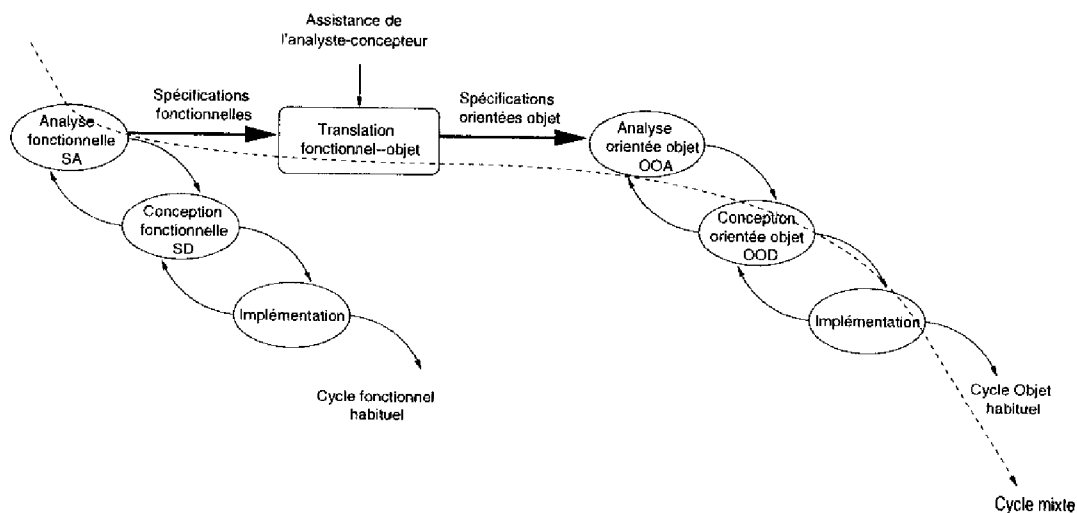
Assistance de l'analyste-concepteur

Analyse fonctionnelle SA

Spécifications fonctionnelles

Translation fonctionnel--objet

Spécifications orientées objet

Analyse orientée objet OOA

Conception fonctionnelle SD

Conception orientée objet OOD

Implémentation

Implémentation

Cycle fonctionnel habituel

Cycle Objet habituel

Cycle mixte